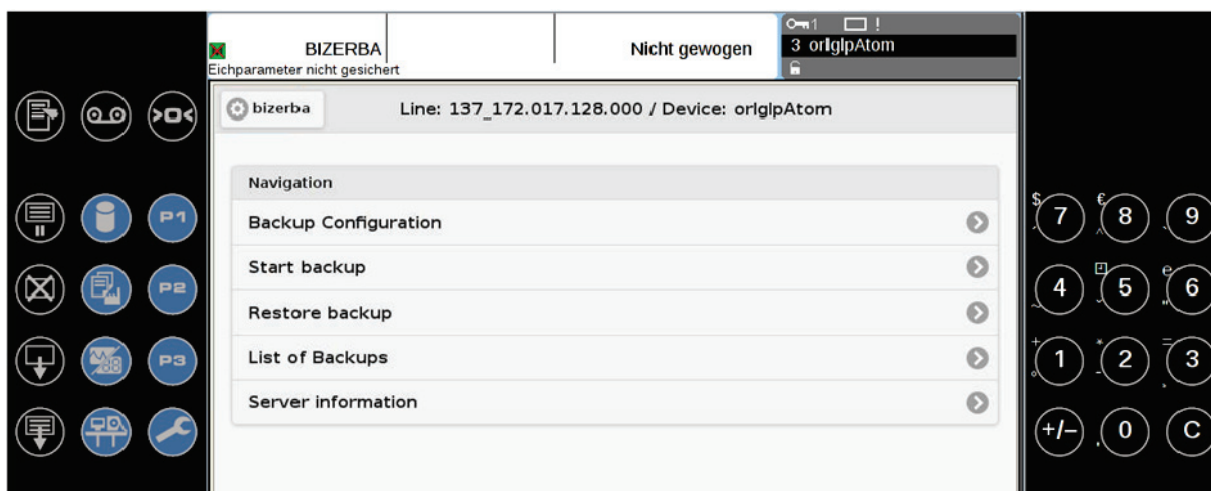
M BIZERBA
Eichparameter nicht gesichert

Nicht gewogen

1 !
3 origlpAtom

bizerba

Line: 137_172.017.128.000 / Device: origlpAtom

Navigation

Backup Configuration

Start backup

Restore backup

List of Backups

Server information

P1

P2

P3

88

$ 7
€ 8
9
4
5
e 6
+ 1
* 2
= 3
+/−
0
C